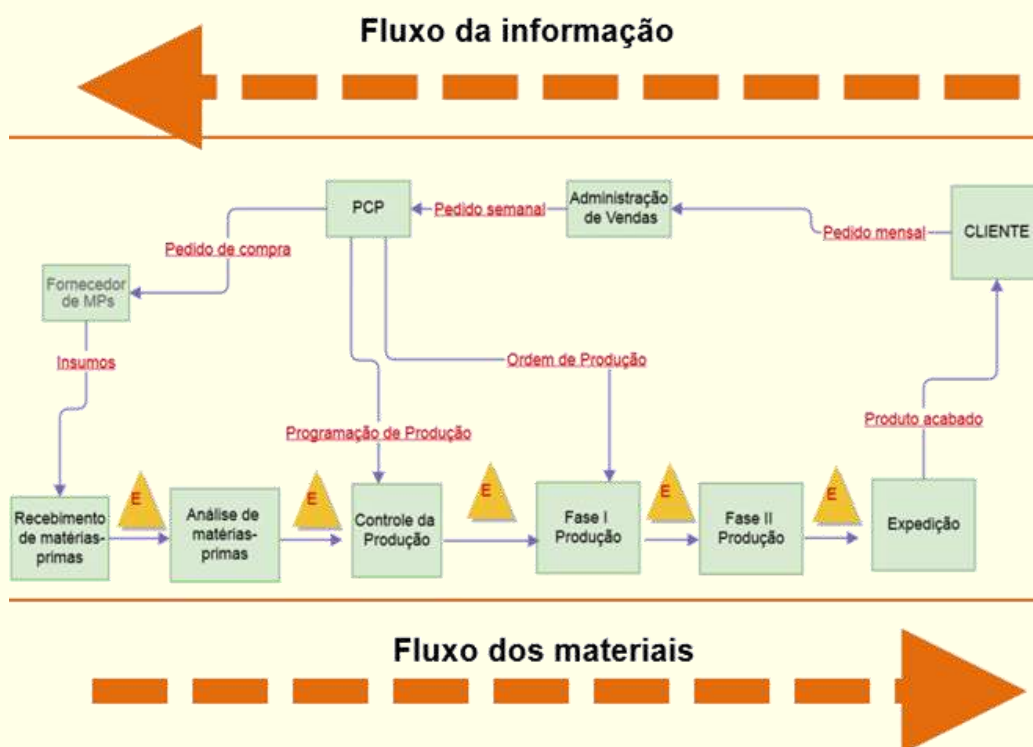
Fluxo da informação

PCP

Pedido semanal

Administração de Vendas

Pedido mensal

CLIENTE

Pedido de compra

Fornecedor de MPs

Insumos

Ordem de Produção

Programação de Produção

Produto acabado

Recebimento de matérias-primas

E

Análise de matérias-primas

E

Controle da Produção

E

Fase I Produção

E

Fase II Produção

E

Expedição

Fluxo dos materiais